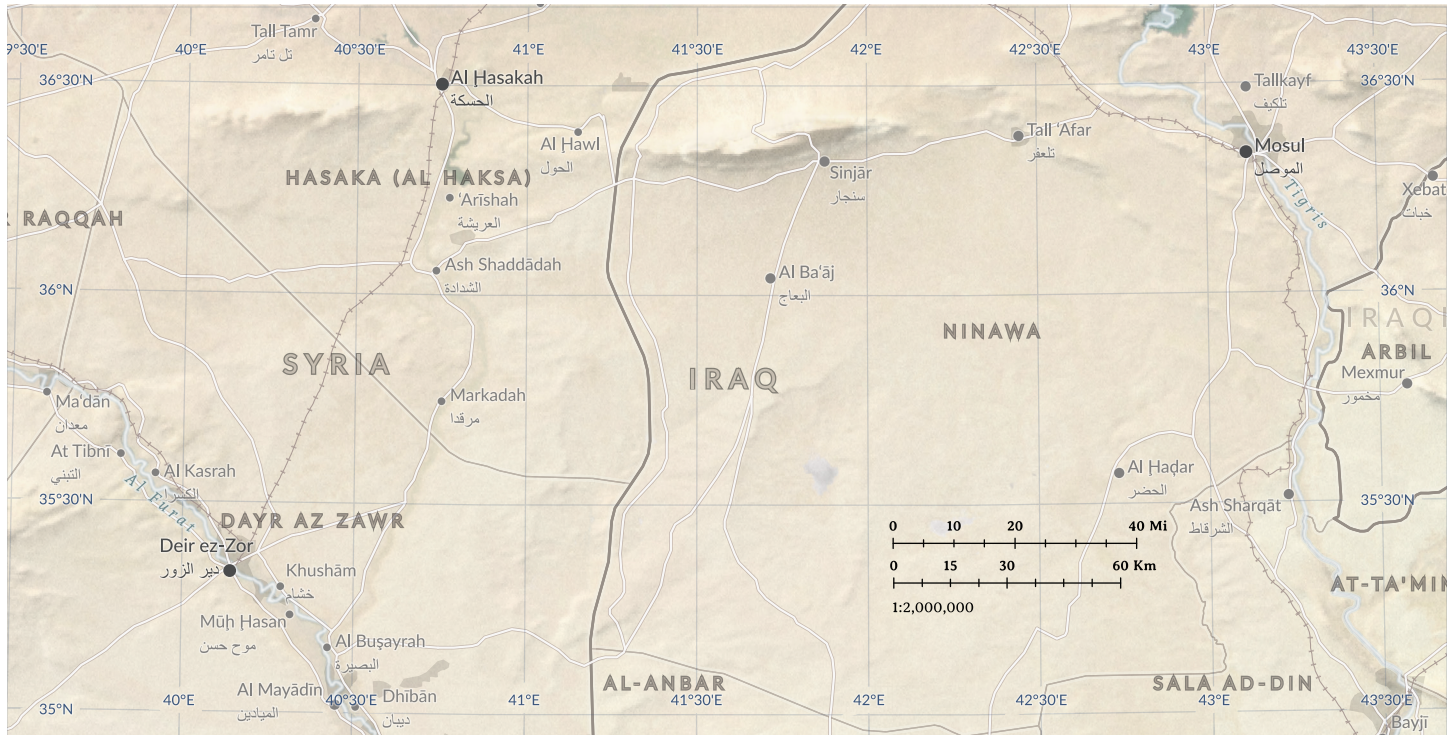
39°30'E 40°E 40°30'E 41°E 41°30'E 42°E 42°30'E 43°E 43°30'E

36°30'N

Tall Tamr
تل تامر

Al Ḩasakah
الحسكة

Tallkayf
تلكيف

Al Hawl
الحول

Tall 'Afar
تلعفر

Mosul
الموصل

HASAKA (AL HAKSA)

Sinjār
سنجار

Xebat
خبات

RAQQAH

'Arīshah
العريشة

Tigris

Ash Shaddādah
الشدادة

Al Ba'āj
البعاج

36°N

36°N

IRAQ

NINAWA

ARBIL

SYRIA

IRAQ

Mexmur
مخمور

Markadah
مرقدا

Ma'dān
معدان

At Tibnī
التبني

Al Kasrah
الكسرة

Al Hadar
الحضر

35°30'N

Al Furat

Ash Sharqāt
الشرقاط

35°30'N

DAYR AZ ZAWR

0 10 20 40 Mi

Deir ez-Zor
دير الزور

0 15 30 60 Km

Khushām
خشام

1:2,000,000

AT-TA'MIM

Mūḩ Ḩasan
موح حسن

Al Buşayrah
البصيرة

AL-ANBAR

SALA AD-DIN

Al Mayādīn
الميادين

Dhībān
ذيبان

35°N 40°E 40°30'E 41°E 41°30'E 42°E 42°30'E 43°E 43°30'E

Bayji